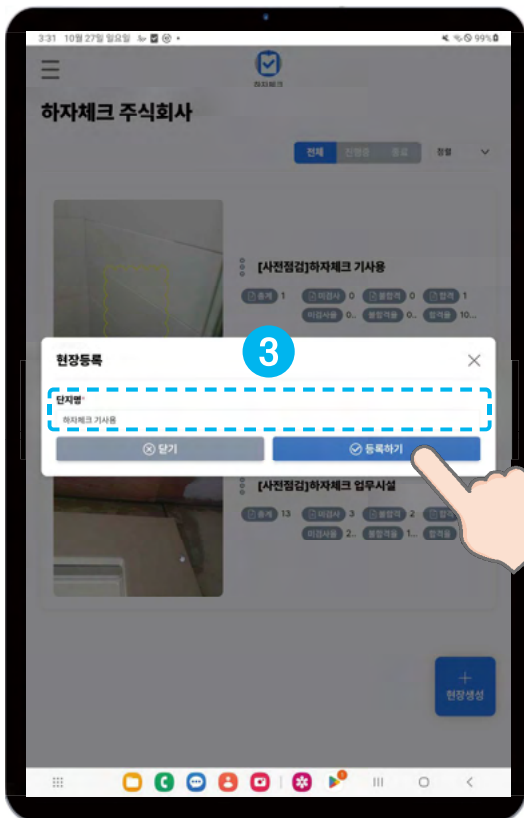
3:31 10월 27일 일요일 99%

하자체크

하자체크 주식회사

전체 진행중 종료 정렬

[사전점검]하자체크 기사용

총계 1 미검사 0 불합격 0 합격 1

미검사용 0.. 불합격용 0.. 합격용 10...

3

현장등록

단지명*

하자체크 기사용

닫기

등록하기

[사전점검]하자체크 업무시설

총계 13 미검사 3 불합격 2 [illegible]

미검사용 2.. 불합격용 1.. 합격용

현장생성